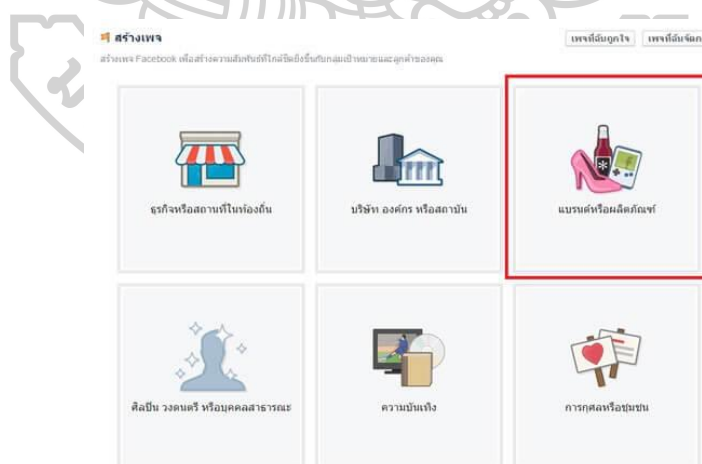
สร้างเพจ

เพจที่ฉันถูกใจ | เพจที่ฉันจัดก

สร้างเพจ Facebook เพื่อสร้างความสัมพันธ์ที่ใกล้ชิดยิ่งขึ้นกับกลุ่มเป้าหมายและลูกค้าของคุณ

ธุรกิจหรือสถานที่ในท้องถิ่น

บริษัท องค์กร หรือสถาบัน

แบรนด์หรือผลิตภัณฑ์

ศิลปิน วงดนตรี หรือบุคคลสาธารณะ

ความบันเทิง

การกุศลหรือชุมชน